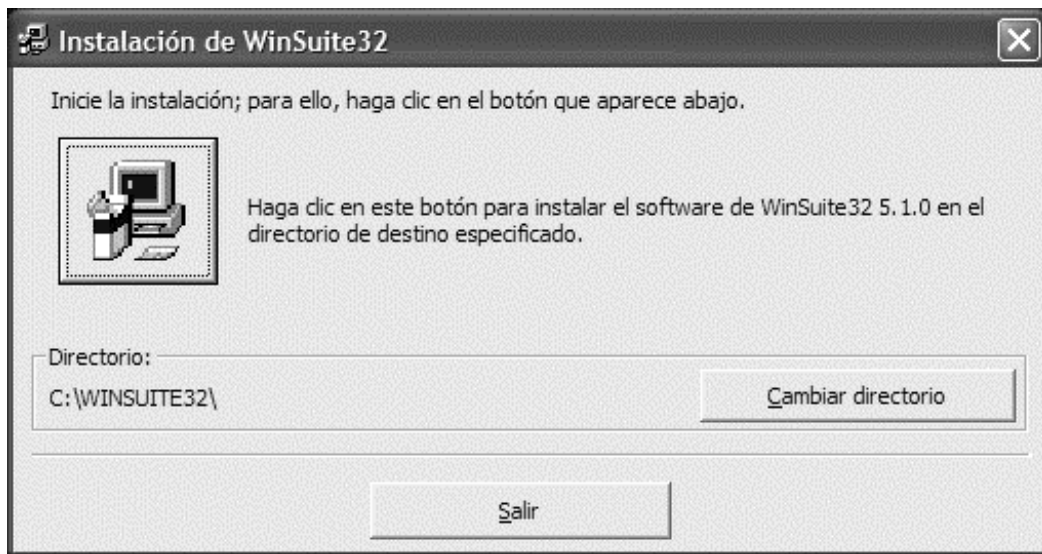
Instalación de WinSuite32

Inicie la instalación; para ello, haga clic en el botón que aparece abajo.

Haga clic en este botón para instalar el software de WinSuite32 5.1.0 en el directorio de destino especificado.

Directorio:

C:\WINSUITE32\

Cambiar directorio

Salir